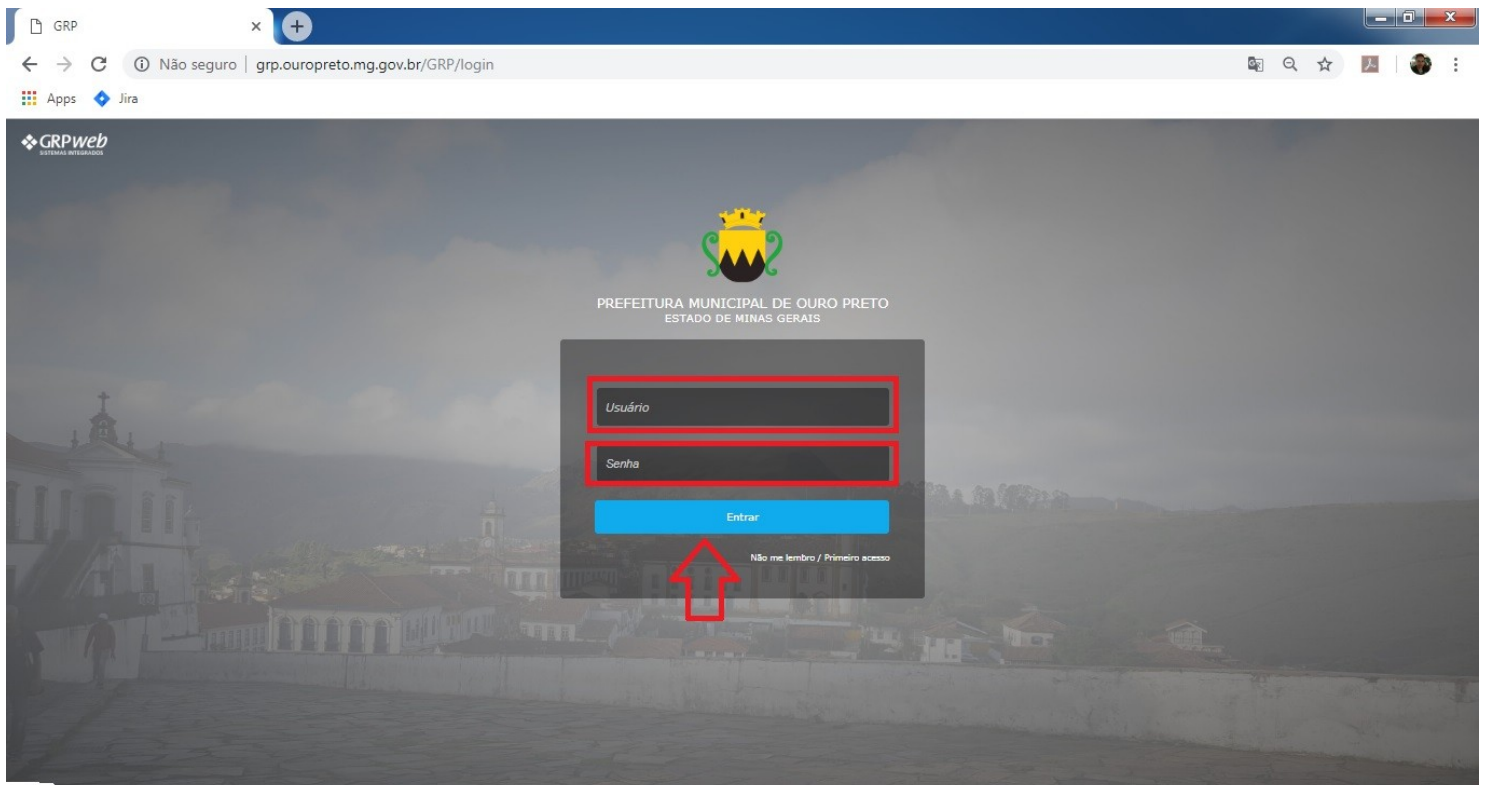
GRP

Não seguro | grp.ouropreto.mg.gov.br/GRP/login

Apps Jira

GRPweb
SISTEMAS INTEGRADOS

PREFEITURA MUNICIPAL DE OURO PRETO
ESTADO DE MINAS GERAIS

Usuário

Senha

Entrar

Não me lembro / Primeiro acesso